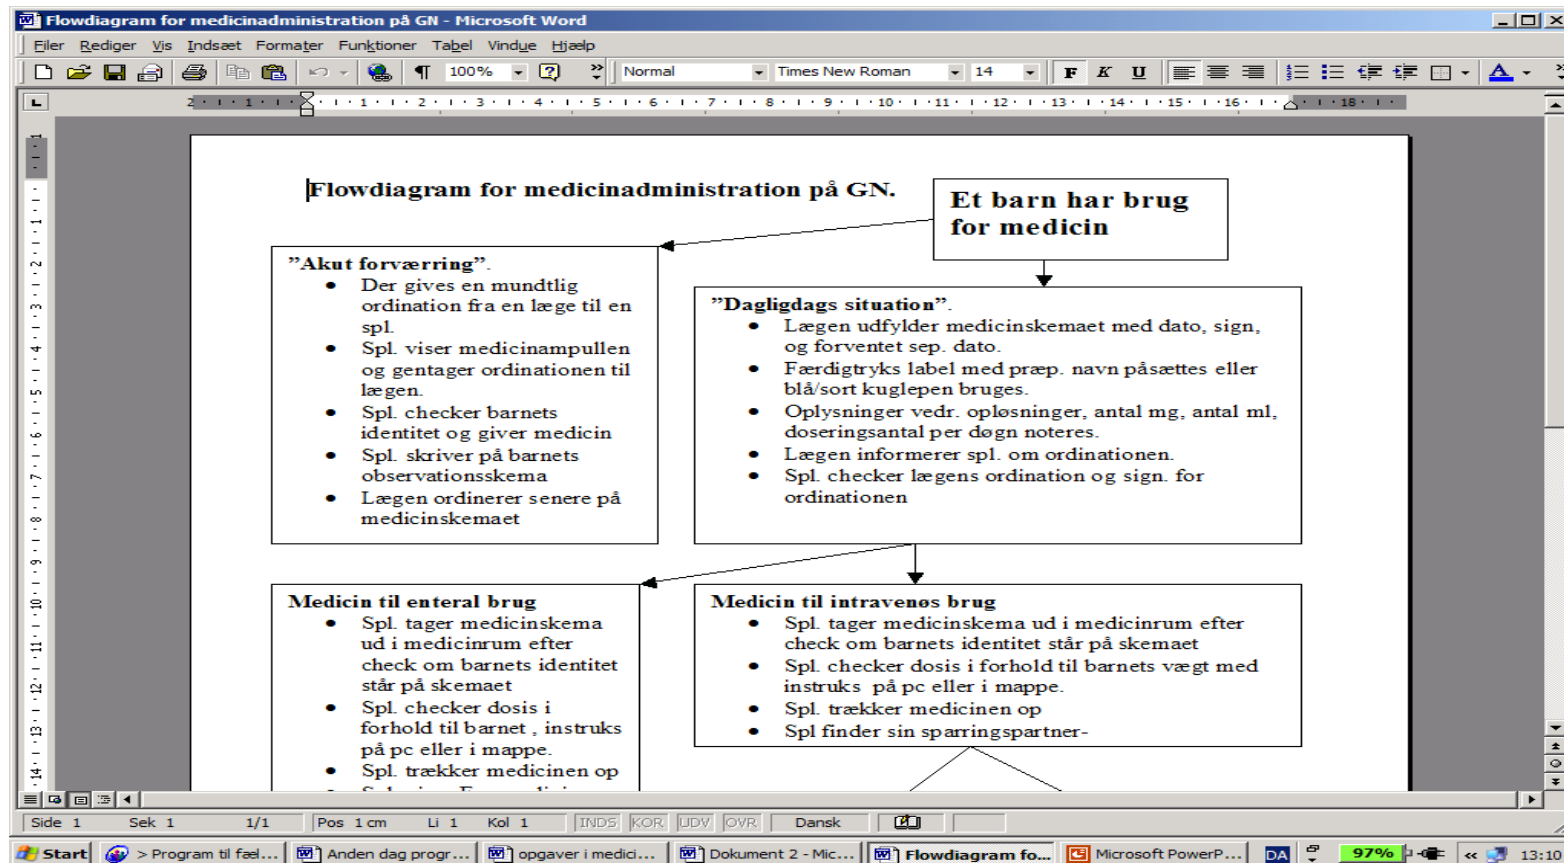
Flowdiagram for medicinadministration på GN - Microsoft Word

Filer Rediger Vis Indsæt Formater Funktioner Tabel Vindue Hjælp

100% Normal Times New Roman 14 F K U

Flowdiagram for medicinadministration på GN.

Et barn har brug for medicin

”Akut forværring”.
- Der gives en mundtlig ordination fra en læge til en spl.
- Spl. viser medicinampullen og gentager ordinationen til lægen.
- Spl. checker barnets identitet og giver medicin
- Spl. skriver på barnets observationsskema
- Lægen ordinerer senere på medicinskemaet

”Dagligdags situation”.
- Lægen udfylder medicinskemaet med dato, sign, og forventet sep. dato.
- Færdigtryks label med præp. navn påsættes eller blå/sort kuglepen bruges.
- Oplysninger vedr. opløsninger, antal mg, antal ml, doseringsantal per døgn noteres.
- Lægen informerer spl. om ordinationen.
- Spl. checker lægens ordination og sign. for ordinationen

Medicin til enteral brug
- Spl. tager medicinskema ud i medicinrum efter check om barnets identitet står på skemaet
- Spl. checker dosis i forhold til barnet , instruks på pc eller i mappe.
- Spl. trækker medicinen op
- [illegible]

Medicin til intravenøs brug
- Spl. tager medicinskema ud i medicinrum efter check om barnets identitet står på skemaet
- Spl. checker dosis i forhold til barnets vægt med instruks på pc eller i mappe.
- Spl. trækker medicinen op
- Spl finder sin sparringspartner-

Side 1 Sek 1 1/1 Pos 1 cm Li 1 Kol 1 INDS KOR UDV OVR Dansk

Start > Program til fæl... Anden dag progr... opgaver i medici... Dokument 2 - Mic... Flowdiagram fo... Microsoft PowerP... DA 97% 13:10